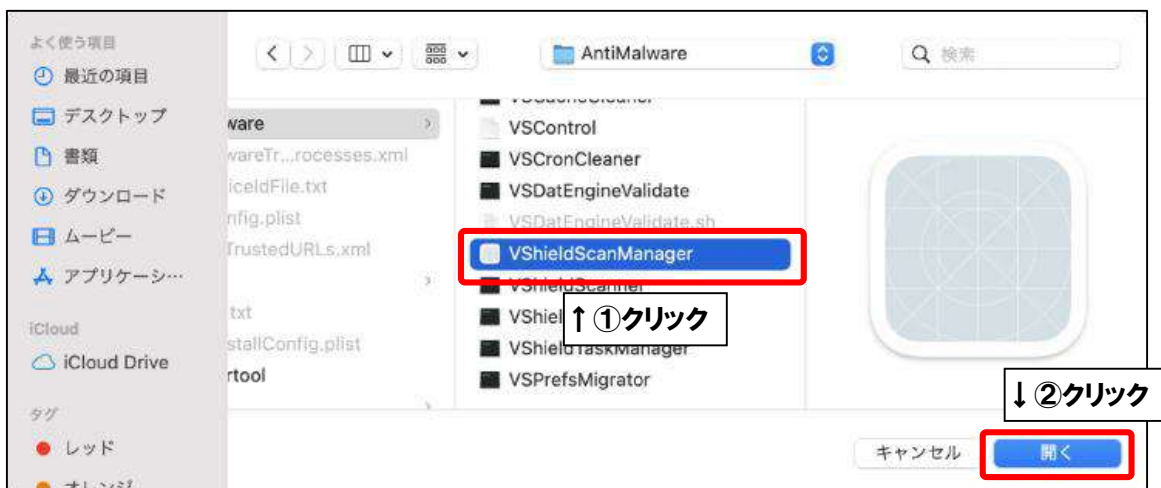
よく使う項目
最近の項目
デスクトップ
書類
ダウンロード
ムービー
アプリケーシ…
iCloud
iCloud Drive
タグ
レッド
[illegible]

AntiMalware
検索

ware
wareTr...rocesses.xml
iceIdFile.txt
nfig.plist
TrustedURLs.xml
txt
stallConfig.plist
rtool

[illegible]
VSControl
VSCronCleaner
VSDatEngineValidate
VSDatEngineValidate.sh
VShieldScanManager
VShieldScanner
VShiel
VShieldTaskManager
VSPrefsMigrator

↑①クリック
↓②クリック

キャンセル
開く